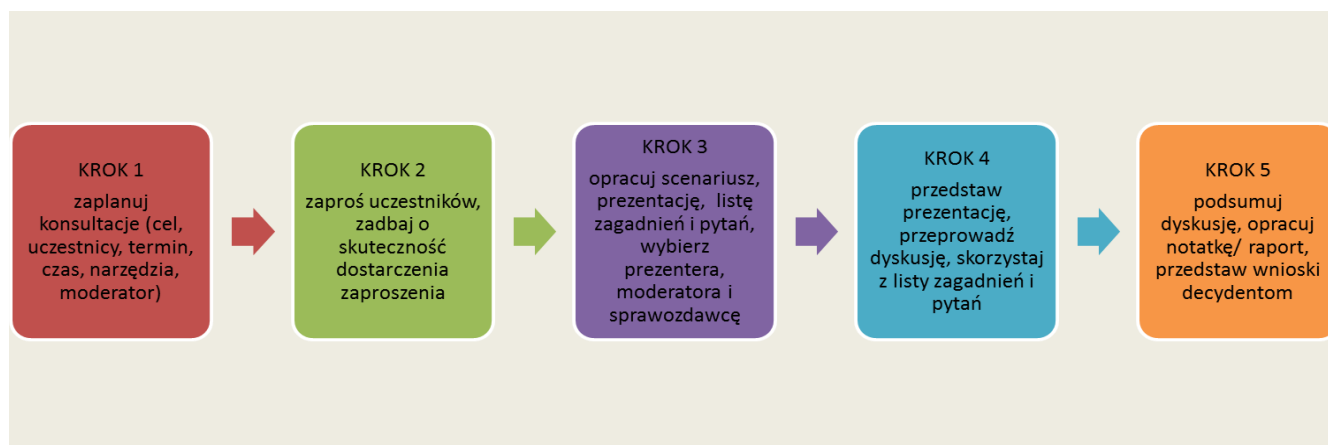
KROK 1

zaplanuj konsultacje (cel, uczestnicy, termin, czas, narzędzia, moderator)

KROK 2

zaproś uczestników, zadbaj o skuteczność dostarczenia zaproszenia

KROK 3

opracuj scenariusz, prezentację, listę zagadnień i pytań, wybierz prezentera, moderatora i sprawozdawcę

KROK 4

przedstaw prezentację, przeprowadź dyskusję, skorzystaj z listy zagadnień i pytań

KROK 5

podsumuj dyskusję, opracuj notatkę/ raport, przedstaw wnioski decydentom